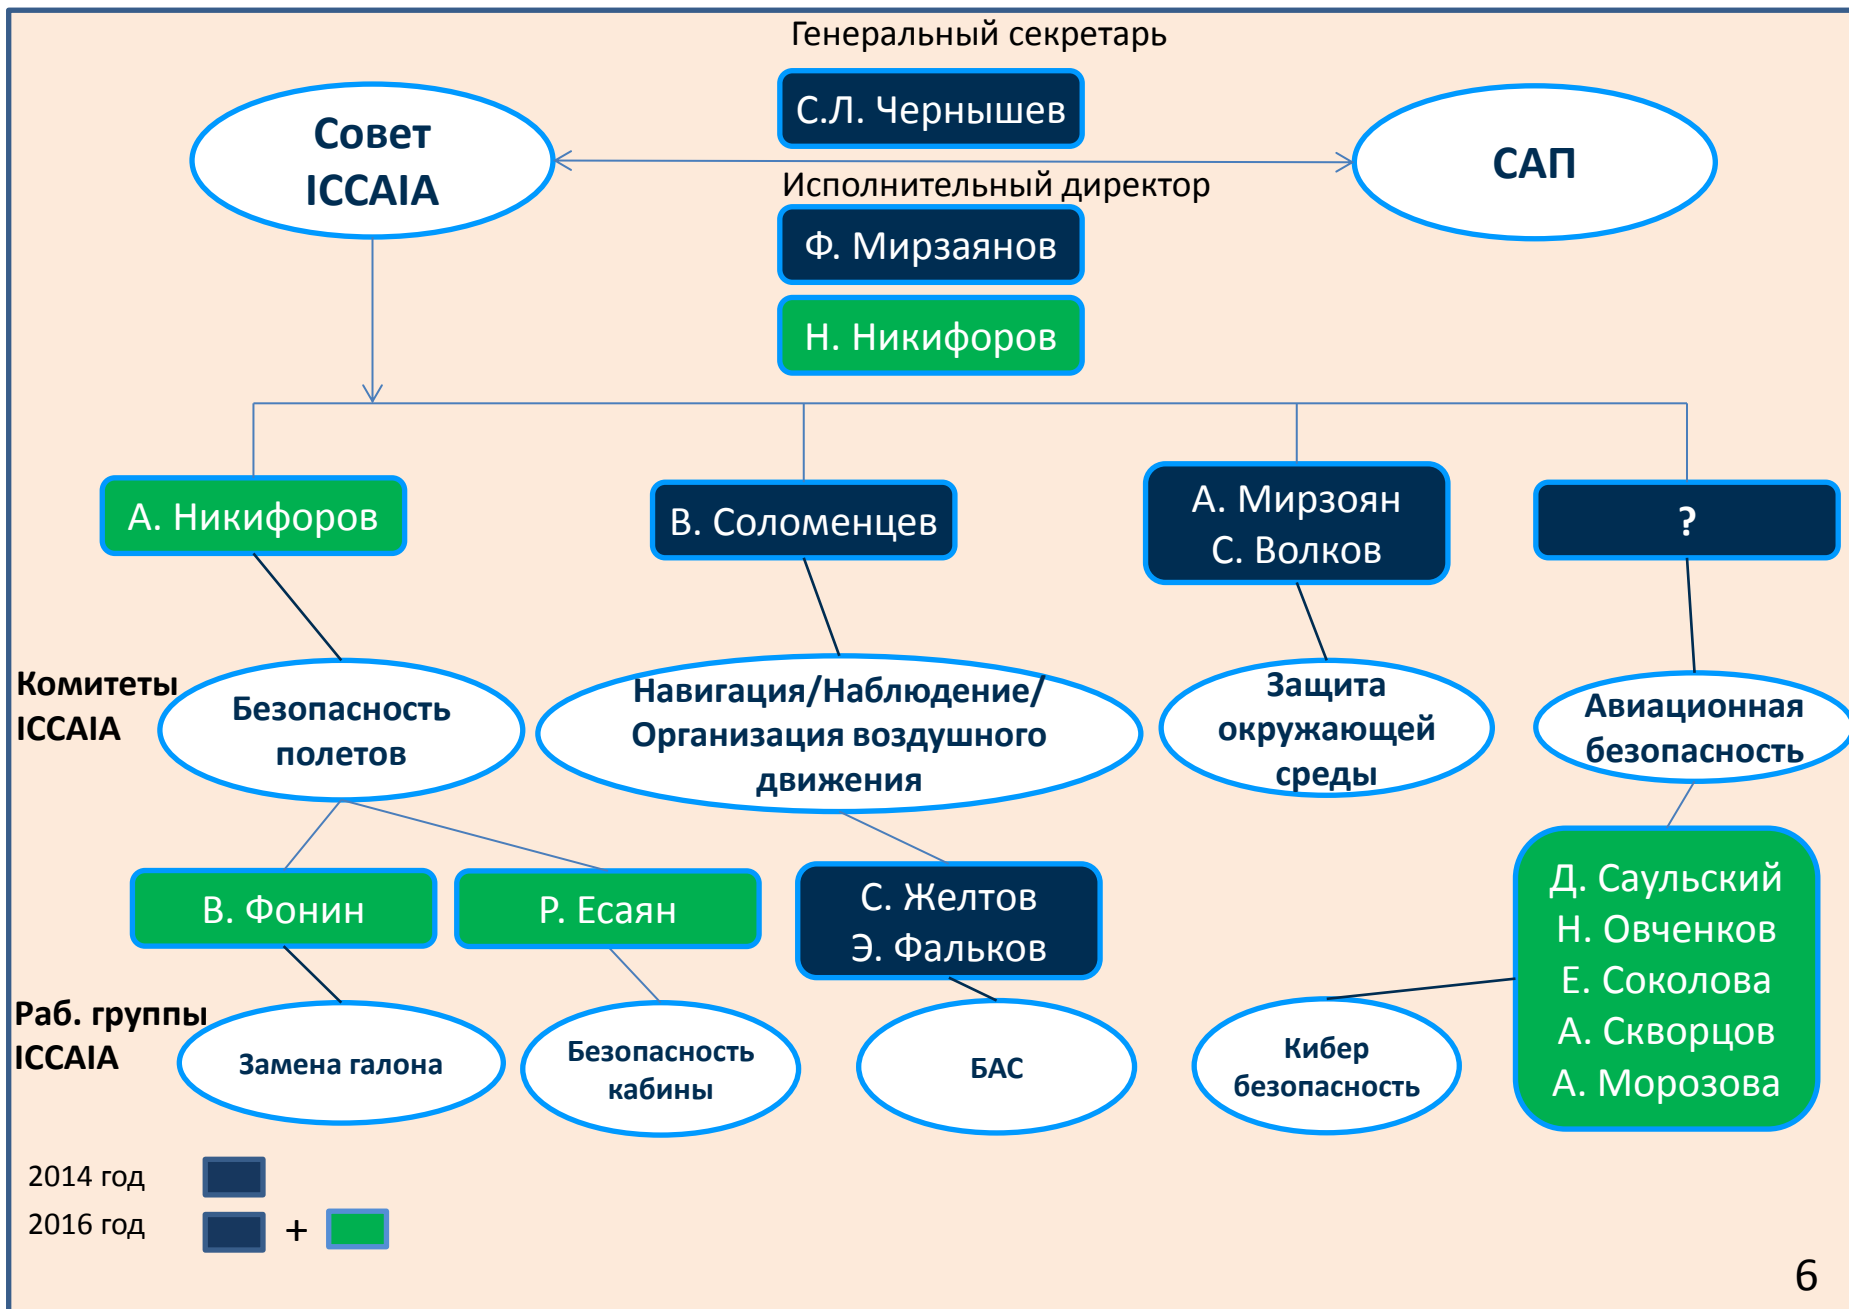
Генеральный секретарь

С.Л. Чернышев

Совет ICCAIA

САП

Исполнительный директор

Ф. Мирзаянов

Н. Никифоров

А. Никифоров

В. Соломенцев

А. Мирзоян
С. Волков

?

Комитеты ICCAIA

Безопасность полетов

Навигация/Наблюдение/ Организация воздушного движения

Защита окружающей среды

Авиационная безопасность

В. Фонин

Р. Есаян

С. Желтов
Э. Фальков

Д. Саульский
Н. Овченков
Е. Соколова
А. Скворцов
А. Морозова

Раб. группы ICCAIA

Замена галона

Безопасность кабины

БАС

Кибер безопасность

2014 год

2016 год +

6